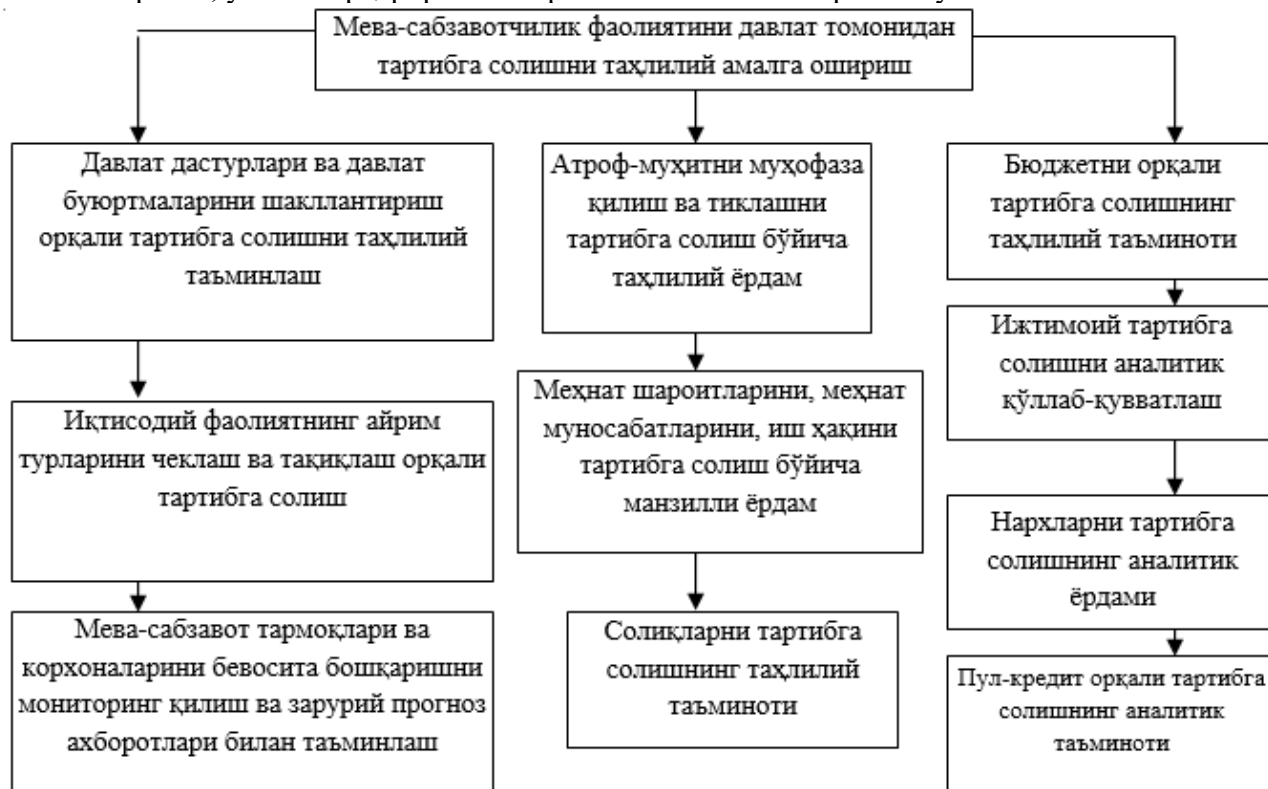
Мева-сабзавотчилик фаолиятини давлат томонидан тартибга солишни таҳлилий амалга ошириш

Давлат дастурлари ва давлат буюртмаларини шакллантириш орқали тартибга солишни таҳлилий таъминлаш

Иқтисодий фаолиятнинг айрим турларини чеклаш ва тақиқлаш орқали тартибга солиш

Мева-сабзавот тармоқлари ва корхоналарини бевосита бошқаришни мониторинг қилиш ва зарурий прогноз ахборотлари билан таъминлаш

Атроф-муҳитни муҳофаза қилиш ва тиклашни тартибга солиш бўйича таҳлилий ёрдам

Меҳнат шароитларини, меҳнат муносабатларини, иш ҳақини тартибга солиш бўйича манзилли ёрдам

Солиқларни тартибга солишнинг таҳлилий таъминоти

Бюджетни орқали тартибга солишнинг таҳлилий таъминоти

Ижтимоий тартибга солишни аналитик қўллаб-қувватлаш

Нархларни тартибга солишнинг аналитик ёрдами

Пул-кредит орқали тартибга солишнинг аналитик таъминоти